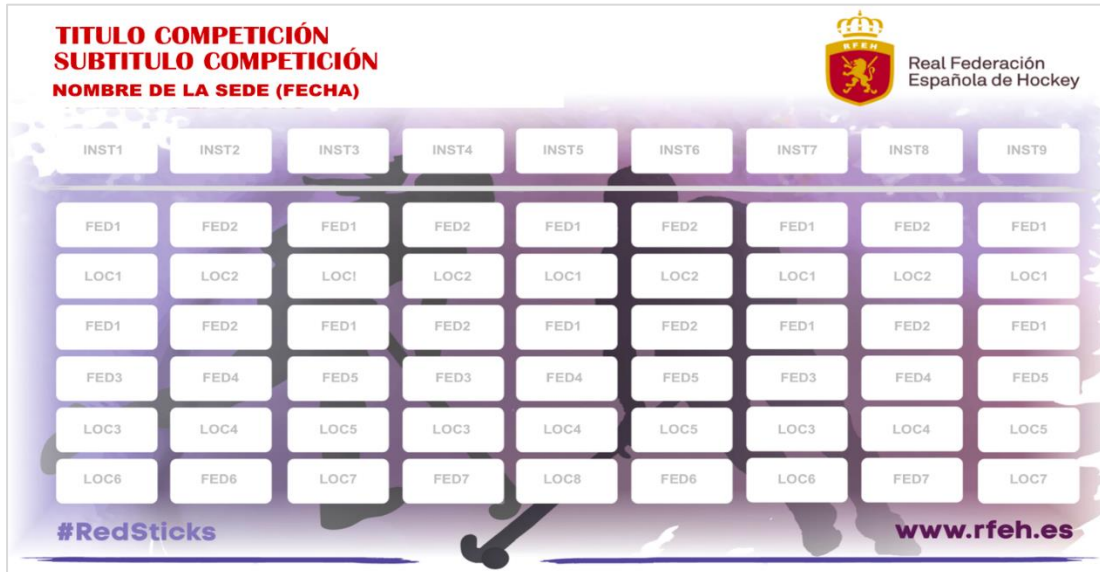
TITULO COMPETICIÓN
SUBTITULO COMPETICIÓN
NOMBRE DE LA SEDE (FECHA)

RFEH
Real Federación
Española de Hockey

| INST1 | INST2 | INST3 | INST4 | INST5 | INST6 | INST7 | INST8 | INST9 |
|---|---|---|---|---|---|---|---|---|
| FED1 | FED2 | FED1 | FED2 | FED1 | FED2 | FED1 | FED2 | FED1 |
| LOC1 | LOC2 | LOC! | LOC2 | LOC1 | LOC2 | LOC1 | LOC2 | LOC1 |
| FED1 | FED2 | FED1 | FED2 | FED1 | FED2 | FED1 | FED2 | FED1 |
| FED3 | FED4 | FED5 | FED3 | FED4 | FED5 | FED3 | FED4 | FED5 |
| LOC3 | LOC4 | LOC5 | LOC3 | LOC4 | LOC5 | LOC3 | LOC4 | LOC5 |
| LOC6 | FED6 | LOC7 | FED7 | LOC8 | FED6 | LOC6 | FED7 | LOC7 |

#RedSticks
www.rfeh.es